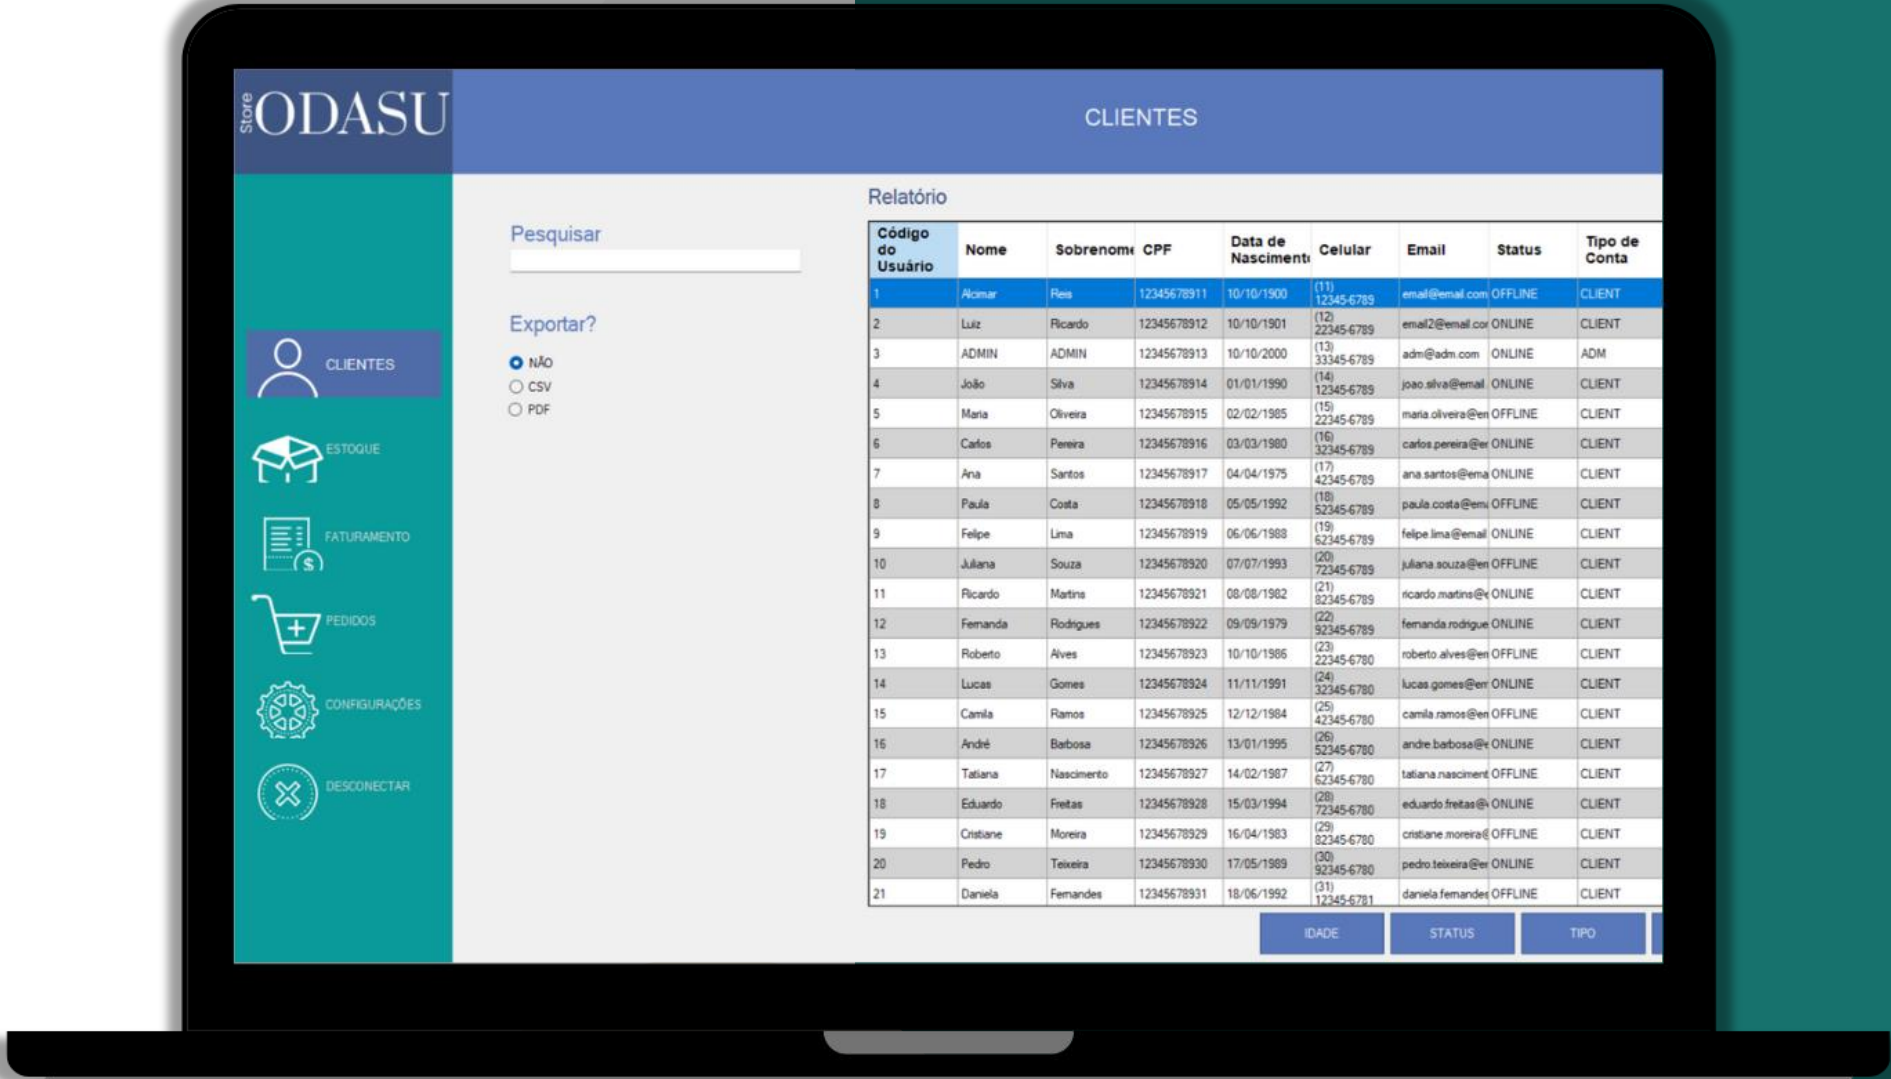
Store ODASU

CLIENTES

CLIENTES
ESTOQUE
FATURAMENTO
PEDIDOS
CONFIGURAÇÕES
DESCONECTAR

Pesquisar

Exportar?
NÃO
CSV
PDF

Relatório

| Código do Usuário | Nome | Sobrenome | CPF | Data de Nasciment | Celular | Email | Status | Tipo de Conta |
|---|---|---|---|---|---|---|---|---|
| 1 | Alcimar | Reis | 12345678911 | 10/10/1900 | (11) 12345-6789 | email@email.com | OFFLINE | CLIENT |
| 2 | Luiz | Ricardo | 12345678912 | 10/10/1901 | (12) 22345-6789 | email2@email.co | ONLINE | CLIENT |
| 3 | ADMIN | ADMIN | 12345678913 | 10/10/2000 | (13) 33345-6789 | adm@adm.com | ONLINE | ADM |
| 4 | João | Silva | 12345678914 | 01/01/1990 | (14) 12345-6789 | joao.silva@email | ONLINE | CLIENT |
| 5 | Maria | Oliveira | 12345678915 | 02/02/1985 | (15) 22345-6789 | maria.oliveira@em | OFFLINE | CLIENT |
| 6 | Carlos | Pereira | 12345678916 | 03/03/1980 | (16) 32345-6789 | carlos.pereira@er | ONLINE | CLIENT |
| 7 | Ana | Santos | 12345678917 | 04/04/1975 | (17) 42345-6789 | ana.santos@ema | ONLINE | CLIENT |
| 8 | Paula | Costa | 12345678918 | 05/05/1992 | (18) 52345-6789 | paula.costa@em | OFFLINE | CLIENT |
| 9 | Felipe | Lima | 12345678919 | 06/06/1988 | (19) 62345-6789 | felipe.lima@email | ONLINE | CLIENT |
| 10 | Juliana | Souza | 12345678920 | 07/07/1993 | (20) 72345-6789 | juliana.souza@en | OFFLINE | CLIENT |
| 11 | Ricardo | Martins | 12345678921 | 08/08/1982 | (21) 82345-6789 | ricardo.martins@e | ONLINE | CLIENT |
| 12 | Fernanda | Rodrigues | 12345678922 | 09/09/1979 | (22) 92345-6789 | fernanda.rodrigue | ONLINE | CLIENT |
| 13 | Roberto | Alves | 12345678923 | 10/10/1986 | (23) 22345-6780 | roberto.alves@en | OFFLINE | CLIENT |
| 14 | Lucas | Gomes | 12345678924 | 11/11/1991 | (24) 32345-6780 | lucas.gomes@en | ONLINE | CLIENT |
| 15 | Camila | Ramos | 12345678925 | 12/12/1984 | (25) 42345-6780 | camila.ramos@en | OFFLINE | CLIENT |
| 16 | André | Barbosa | 12345678926 | 13/01/1995 | (26) 52345-6780 | andre.barbosa@e | ONLINE | CLIENT |
| 17 | Tatiana | Nascimento | 12345678927 | 14/02/1987 | (27) 62345-6780 | tatiana.nasciment | OFFLINE | CLIENT |
| 18 | Eduardo | Freitas | 12345678928 | 15/03/1994 | (28) 72345-6780 | eduardo.freitas@ | ONLINE | CLIENT |
| 19 | Cristiane | Moreira | 12345678929 | 16/04/1983 | (29) 82345-6780 | cristiane.moreira@ | OFFLINE | CLIENT |
| 20 | Pedro | Teixeira | 12345678930 | 17/05/1989 | (30) 92345-6780 | pedro.teixeira@er | ONLINE | CLIENT |
| 21 | Daniela | Fernandes | 12345678931 | 18/06/1992 | (31) 12345-6781 | daniela.fernandes | OFFLINE | CLIENT |

IDADE
STATUS
TIPO